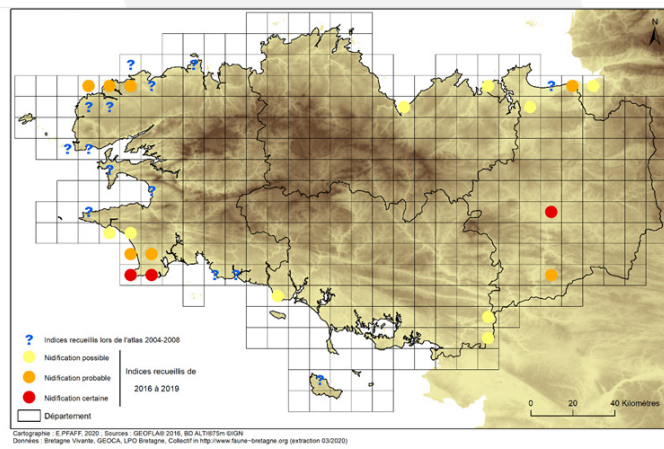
N

Indices recueillis lors de l'atlas 2004-2008

Nidification possible

Nidification probable

Nidification certaine

Indices recueillis de 2016 à 2019

Département

0 20 40 Kilomètres

Cartographie : E.PFAFF, 2020 ; Sources : GEOFLA® 2016, BD ALTI®75m ©IGN
Données : Bretagne Vivante, GEOCA, LPO Bretagne, Collectif in http://www.faune-bretagne.org (extraction 03/2020)